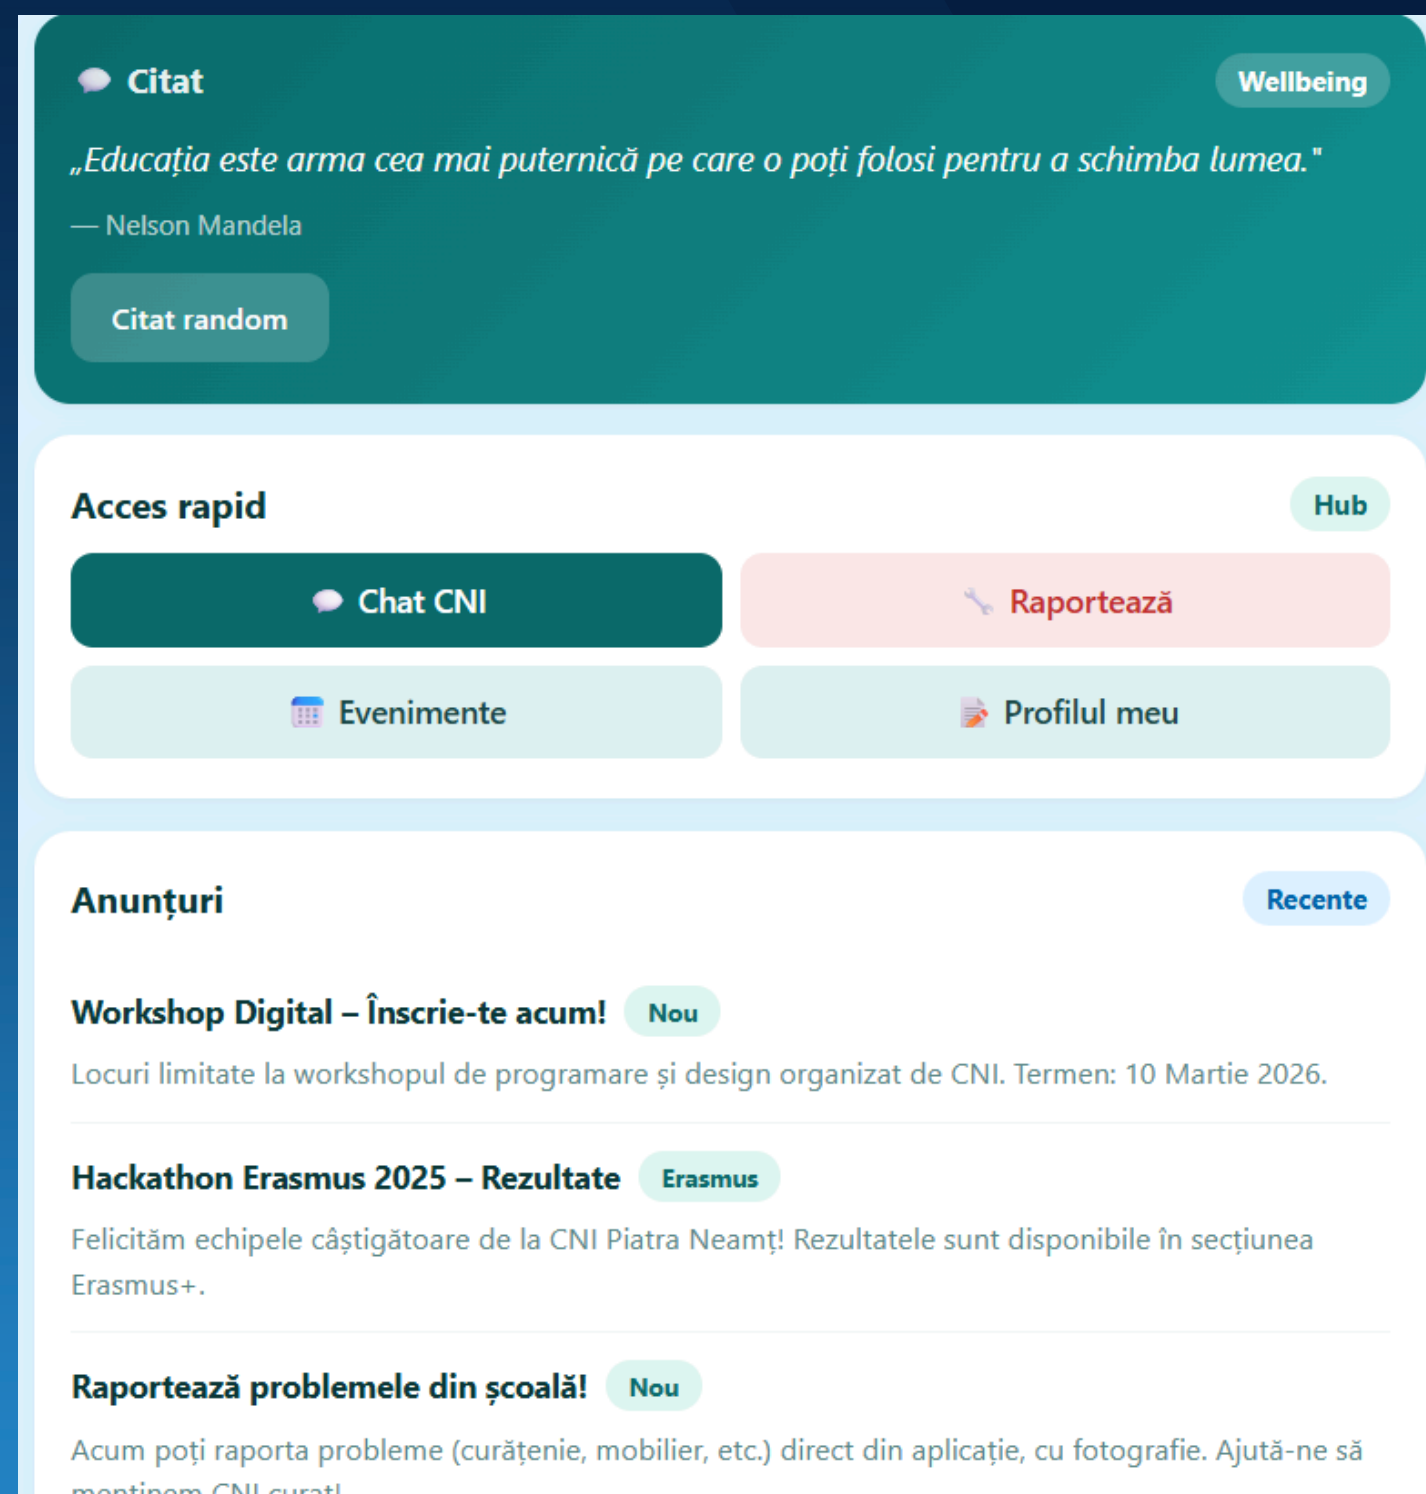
Citat

Wellbeing

„Educația este arma cea mai puternică pe care o poți folosi pentru a schimba lumea."

— Nelson Mandela

Citat random

Acces rapid

Hub

Chat CNI

Raportează

Evenimente

Profilul meu

Anunțuri

Recente

Workshop Digital – Înscrie-te acum!

Nou

Locuri limitate la workshopul de programare și design organizat de CNI. Termen: 10 Martie 2026.

Hackathon Erasmus 2025 – Rezultate

Erasmus

Felicităm echipele câștigătoare de la CNI Piatra Neamț! Rezultatele sunt disponibile în secțiunea Erasmus+.

Raportează problemele din școală!

Nou

Acum poți raporta probleme (curățenie, mobilier, etc.) direct din aplicație, cu fotografie. Ajută-ne să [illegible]